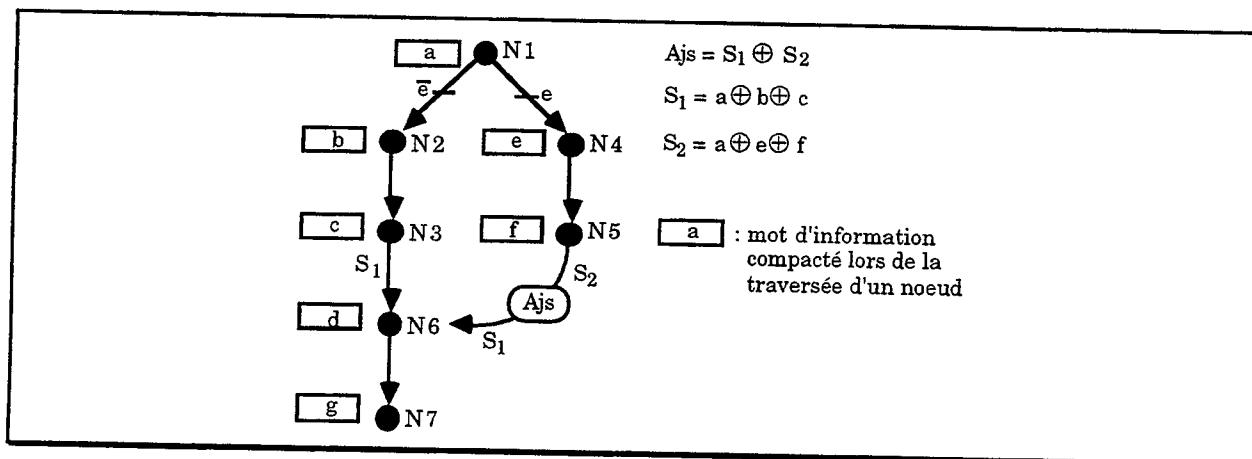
a N1
$\overline{e}$ e
b N2 e N4
c N3 f N5
$S_1$ $S_2$
Ajs
d N6 $S_1$
g N7

Ajs = $S_1 \oplus S_2$

$S_1 = a \oplus b \oplus c$

$S_2 = a \oplus e \oplus f$

a : mot d'information compacté lors de la traversée d'un noeud